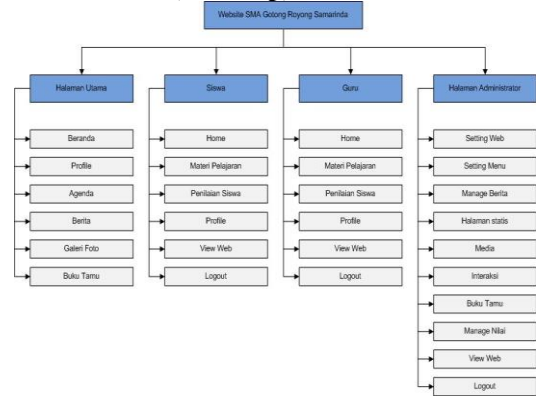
Website SMA Gotong Royong Samarinda

Halaman Utama

Beranda

Profile

Agenda

Berita

Galeri Foto

Buku Tamu

Siswa

Home

Materi Pelajaran

Penilaian Siswa

Profile

View Web

Logout

Guru

Home

Materi Pelajaran

Penilaian Siswa

Profile

View Web

Logout

Halaman Administrator

Setting Web

Setting Menu

Manage Berita

Halaman statis

Media

Interaksi

Buku Tamu

Manage Nilai

View Web

Logout